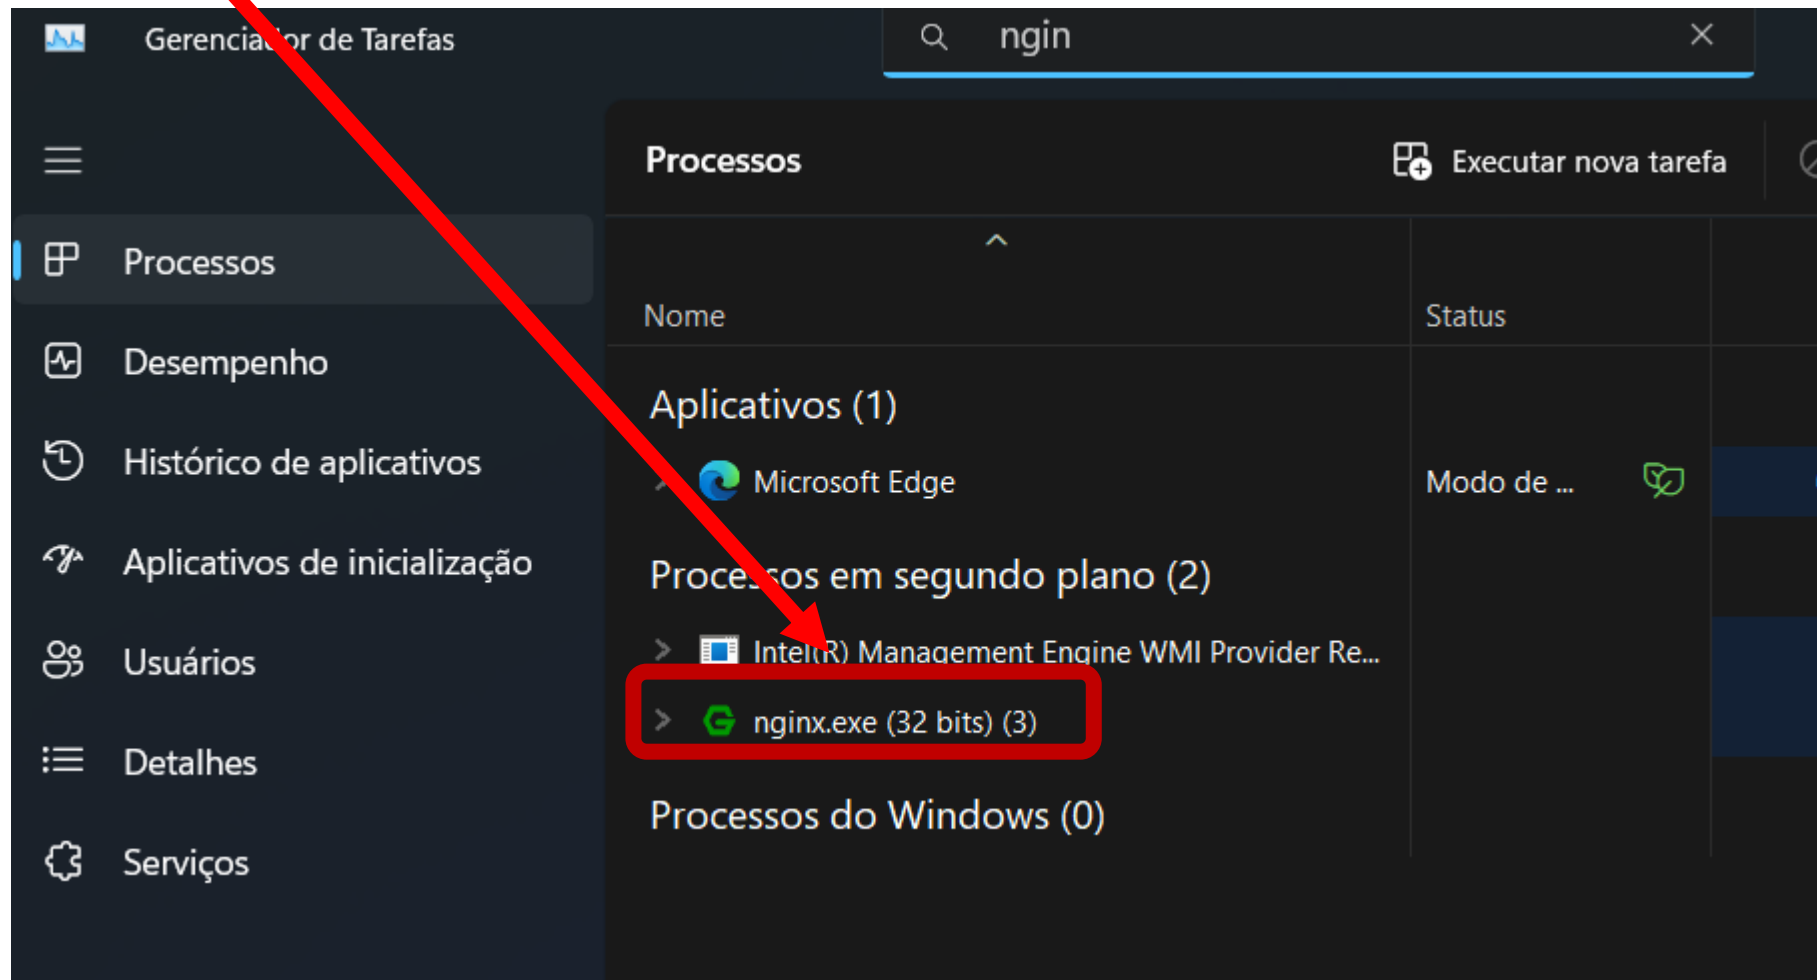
Gerenciador de Tarefas

ngin

Processos

Executar nova tarefa

Processos

Desempenho

Histórico de aplicativos

Aplicativos de inicialização

Usuários

Detalhes

Serviços

Nome

Status

Aplicativos (1)

Microsoft Edge

Modo de ...

Processos em segundo plano (2)

Intel(R) Management Engine WMI Provider Re...

nginx.exe (32 bits) (3)

Processos do Windows (0)